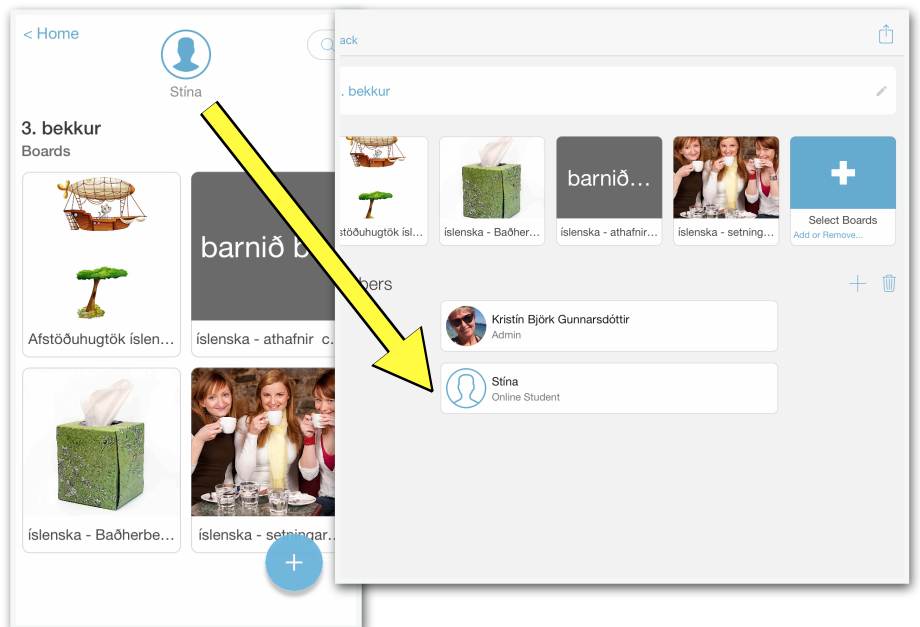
< Home

Stína

3. bekkur

Boards

Afstöðuhugtök íslen...

barnið b

íslenska - athafnir c...

íslenska - Baðherbe...

íslenska - setningar...

+

ack

. bekkur

stöðuhugtök ísl...

íslenska - Baðher...

barnið...

íslenska - athafnir...

íslenska - setning...

+

Select Boards

Add or Remove...

bers

+

Kristín Björk Gunnarsdóttir

Admin

Stína

Online Student